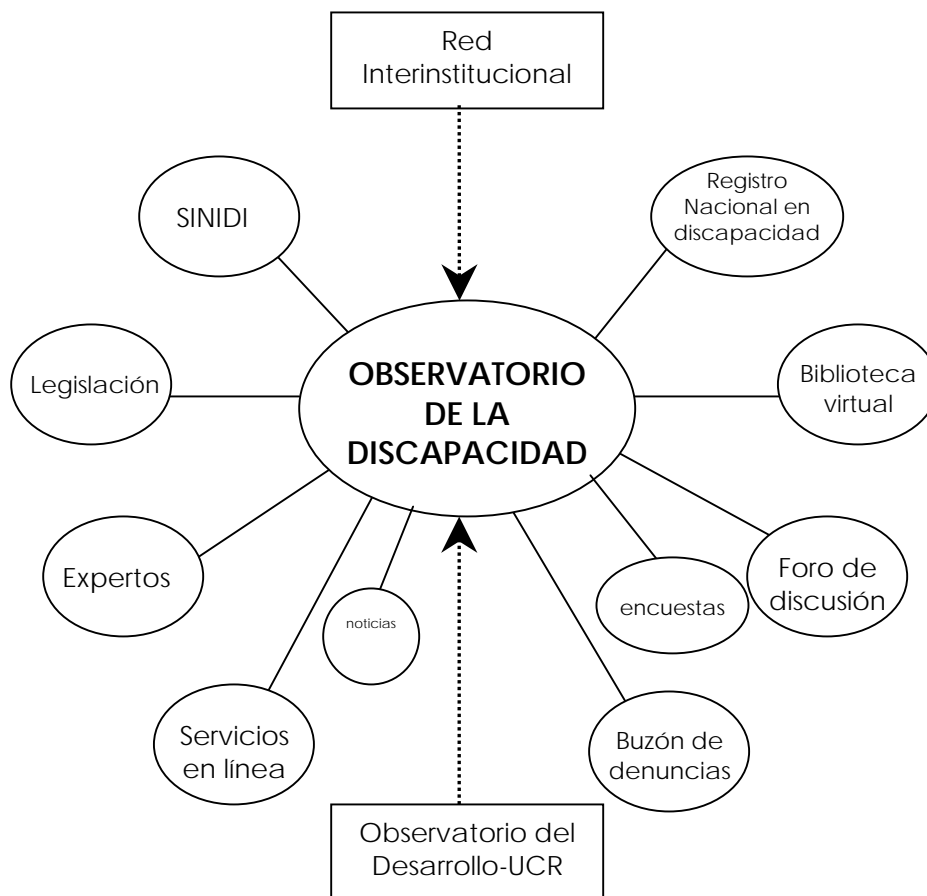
Red Interinstitucional

SINIDI

Registro Nacional en discapacidad

Legislación

OBSERVATORIO DE LA DISCAPACIDAD

Biblioteca virtual

Expertos

noticias

encuestas

Foro de discusión

Servicios en línea

Buzón de denuncias

Observatorio del Desarrollo-UCR